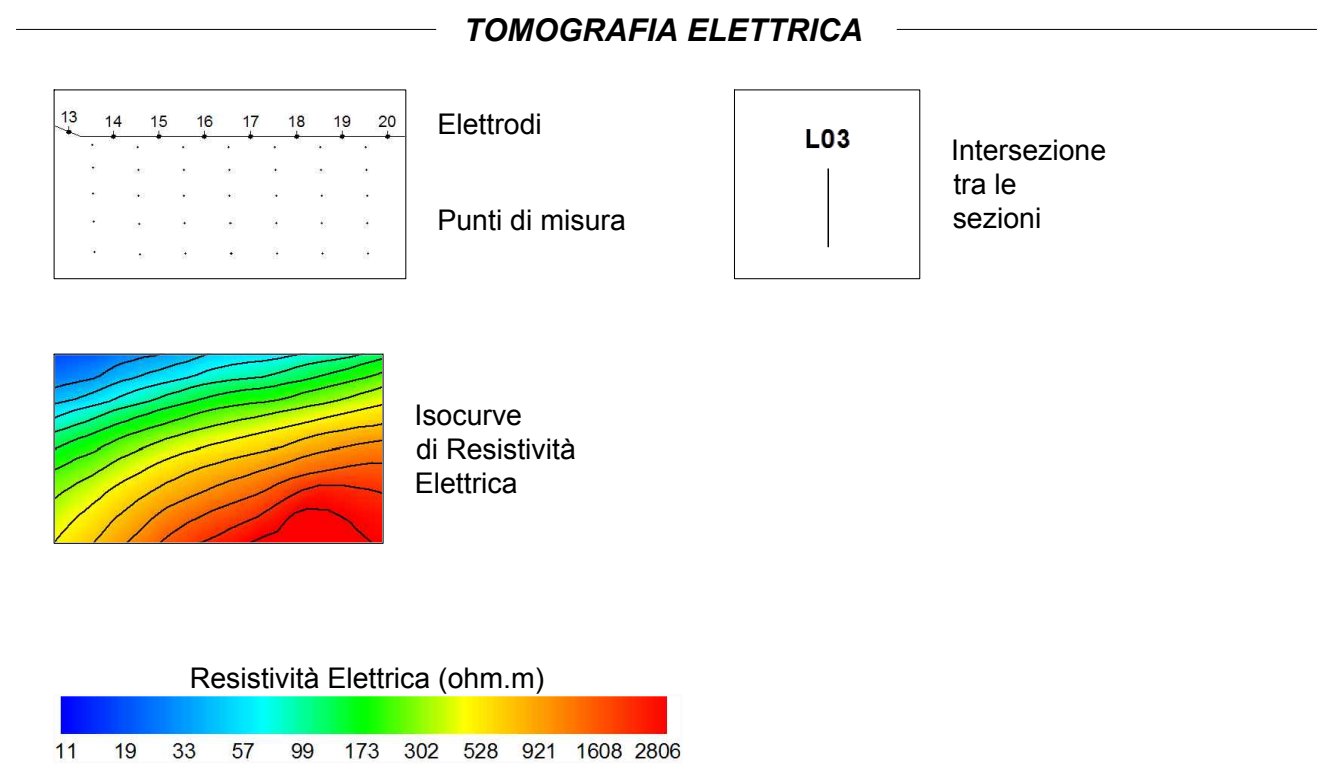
TOMOGRAFIA ELETTRICA

13 14 15 16 17 18 19 20

Elettrodi

Punti di misura

L03

Intersezione tra le sezioni

Isocurve di Resistività Elettrica

Resistività Elettrica (ohm.m)

11 19 33 57 99 173 302 528 921 1608 2806